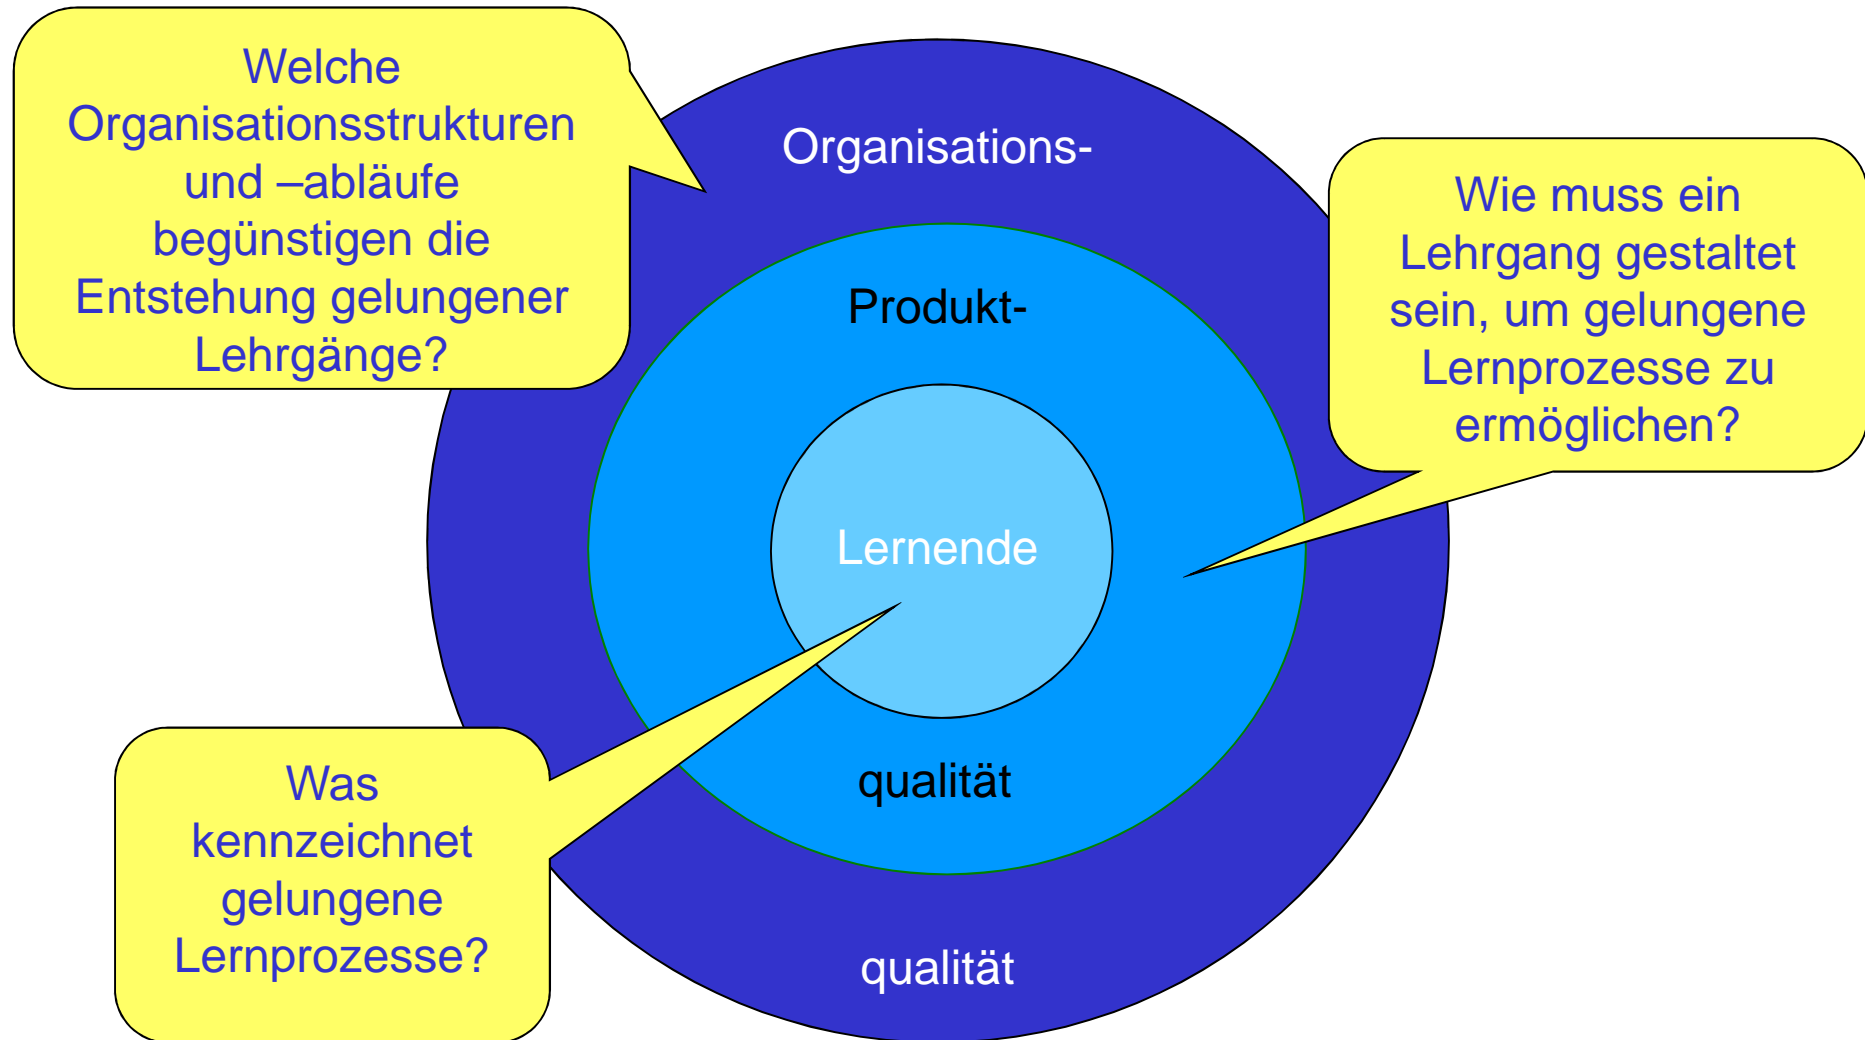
Welche Organisationsstrukturen und –abläufe begünstigen die Entstehung gelungener Lehrgänge?

Organisations-

Produkt-

Wie muss ein Lehrgang gestaltet sein, um gelungene Lernprozesse zu ermöglichen?

Lernende

Was kennzeichnet gelungene Lernprozesse?

qualität

qualität